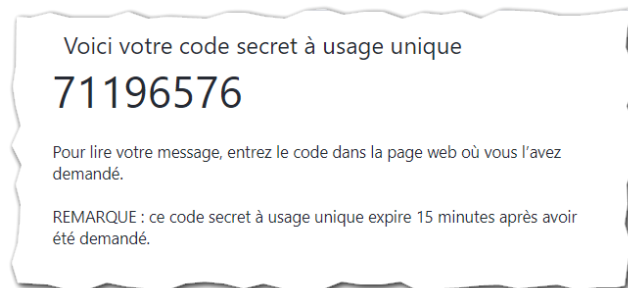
Voici votre code secret à usage unique

71196576

Pour lire votre message, entrez le code dans la page web où vous l'avez demandé.

REMARQUE : ce code secret à usage unique expire 15 minutes après avoir été demandé.